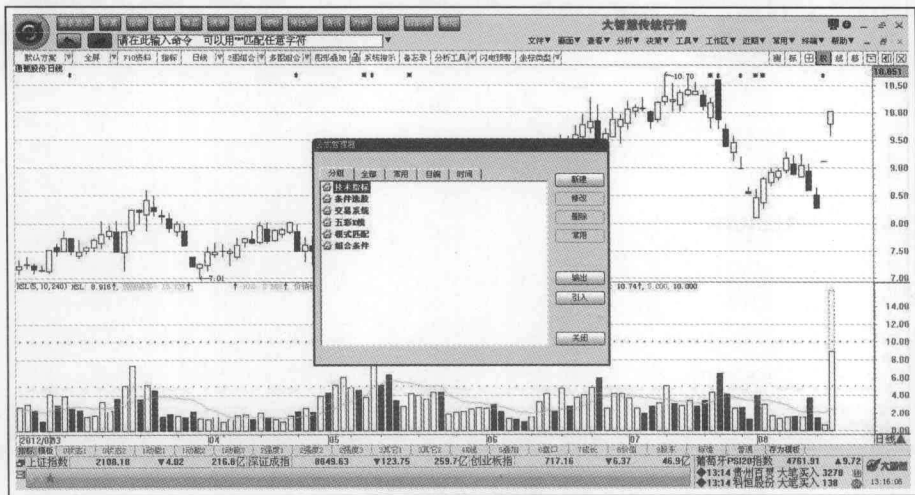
大智慧传统行情

请在此输入命令 可以用*匹配任意字符

文件▼ 画面▼ 查看▼ 分析▼ 决策▼ 工具▼ 工作区▼ 近期▼ 常用▼ 终端▼ 帮助▼

默认方案 全屏 F10资料 指标 日线 5图组合 多图组合 图形叠加 系统指示 备忘录 分析工具 闪电预警 金融资讯

10.851
10.50
10.00
9.50
9.00
8.50
8.00
7.50
7.00

10.70

7.01

公式管理器

分组 全部 常用 自编 时间

技术指标
条件选股
交易系统
五彩K线
模式匹配
组合条件

新建
修改
删除
常用
输出
引入
关闭

14.00
12.00
10.00
8.00
6.00
4.00
2.00

2012/03
04
05
06
07
08
日线

上证指数 2108.18 ▼4.02 216.6亿 深证成指 8649.63 ▼123.75 259.7亿 创业板指 717.16 ▼5.37 46.9亿

葡萄牙PSI20指数 4761.91 ▲5.72
13:14 贵州百灵 大笔买入 3270
13:14 科恒股份 大笔买入 138

大智慧
13:16:06